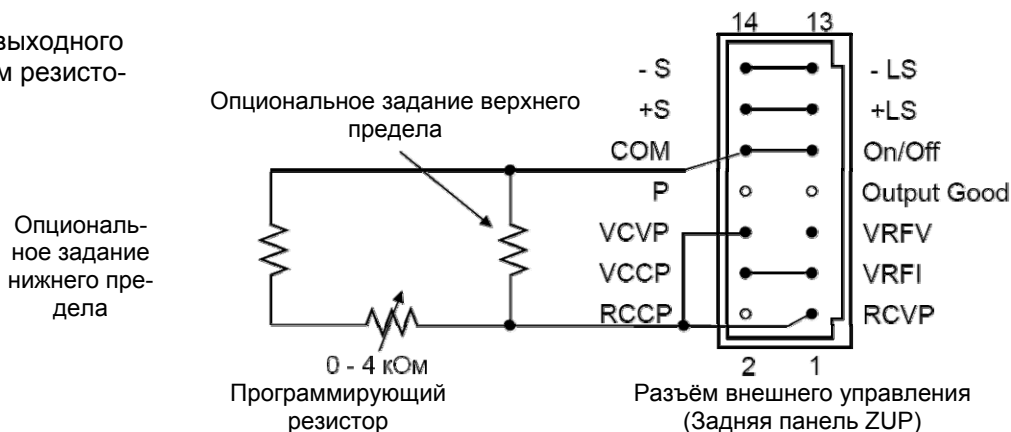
выходного
м резисто-

Опциональное задание верхнего предела

Опциональное задание нижнего предела

14 13

- S
+S
COM
P
VCVP
VCCP
RCCP

- LS
+LS
On/Off
Output Good
VRFV
VRFI
RCVP

2 1

0 - 4 кОм
Программирующий резистор

Разъём внешнего управления
(Задняя панель ZUP)